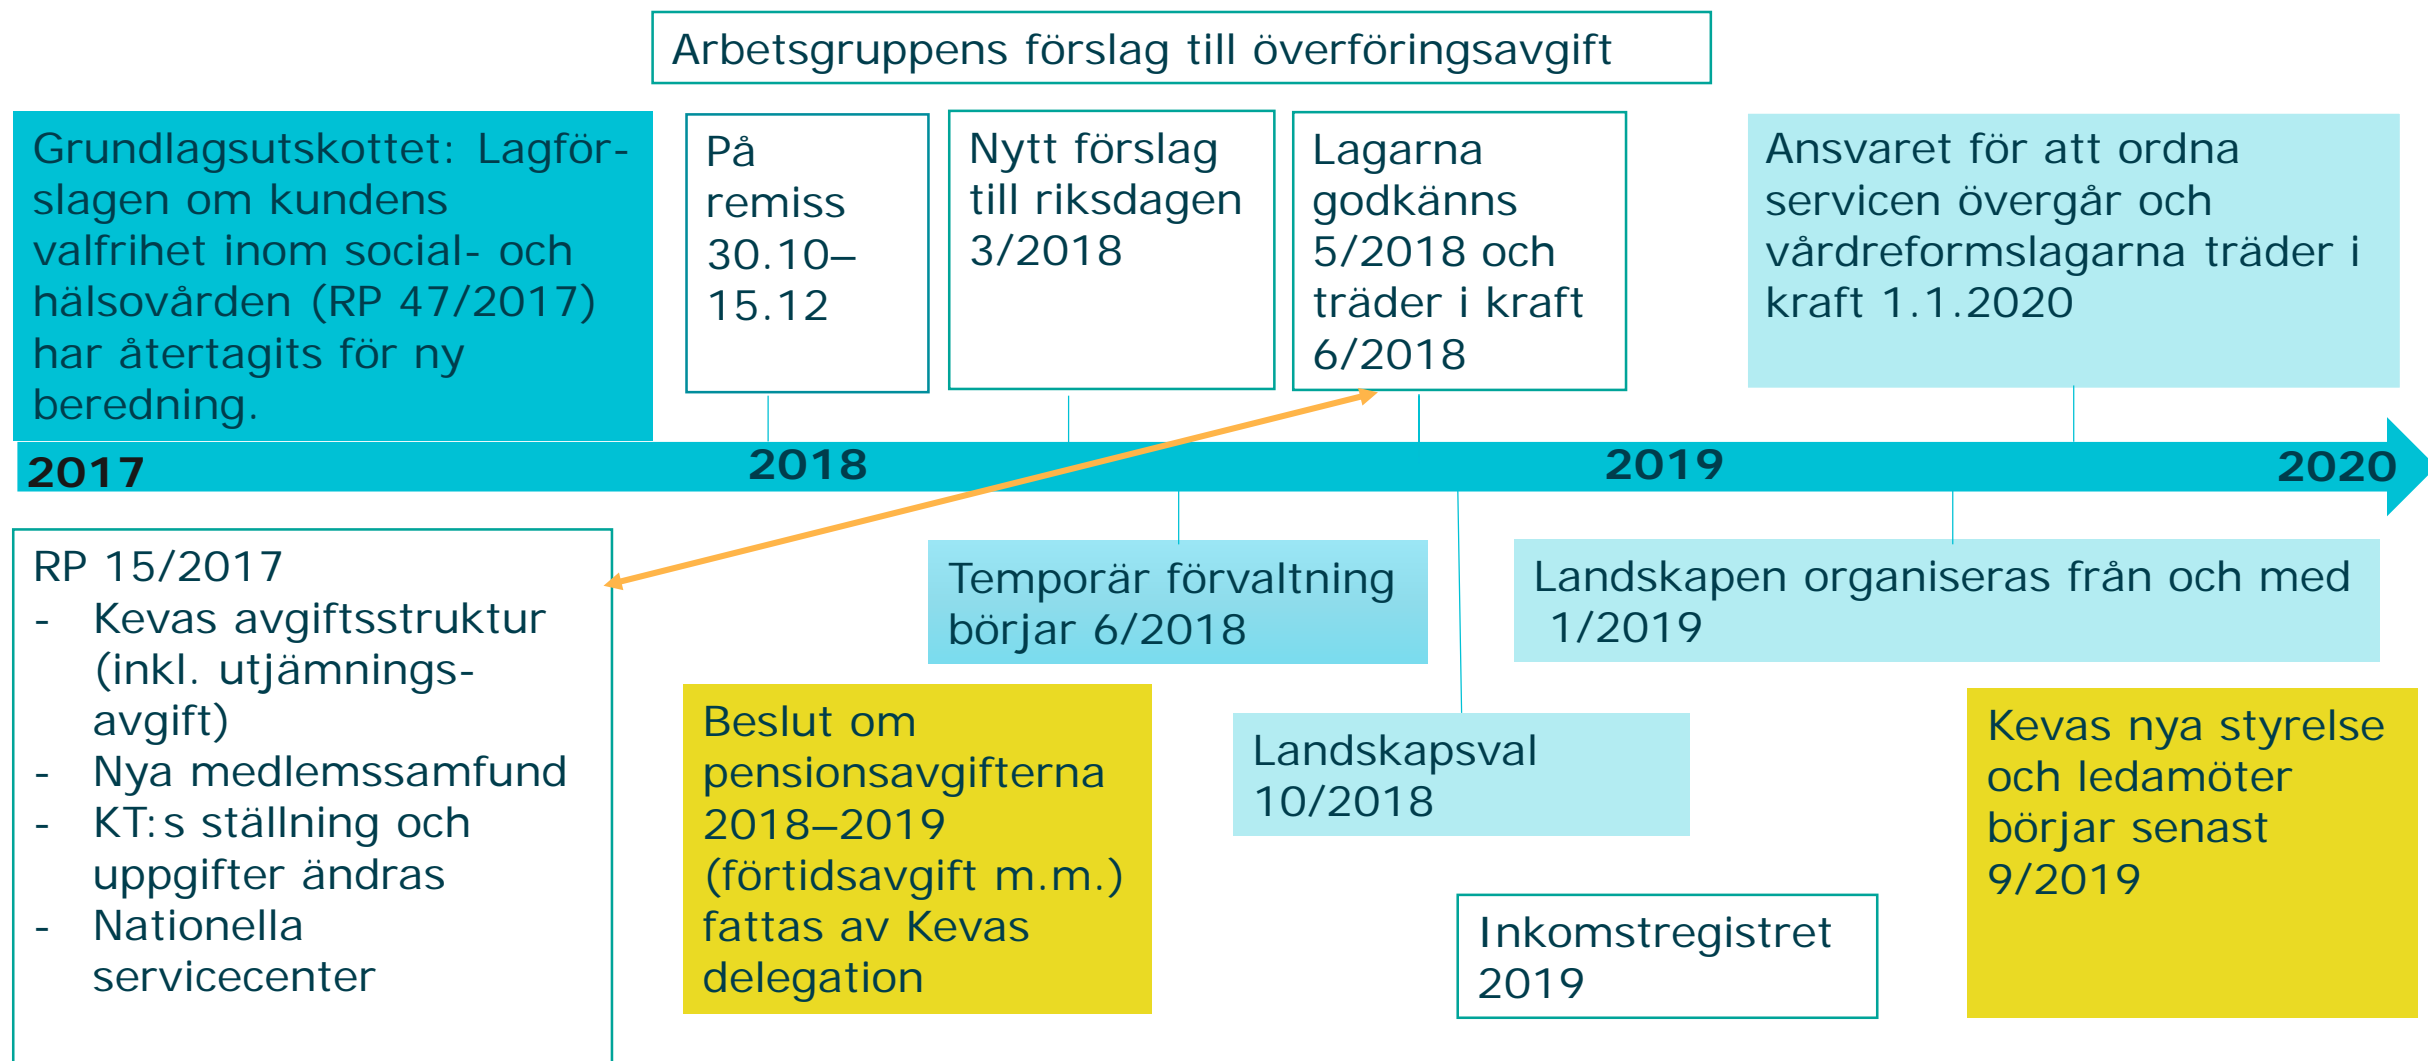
Arbetsgruppens förslag till överföringsavgift

Grundlagsutskottet: Lagförslagen om kundens valfrihet inom social- och hälsovården (RP 47/2017) har återtagits för ny beredning.

På remiss 30.10–15.12

Nytt förslag till riksdagen 3/2018

Lagarna godkänns 5/2018 och träder i kraft 6/2018

Ansvaret för att ordna servicen övergår och vårdreformslagarna träder i kraft 1.1.2020

2017

2018

2019

2020

RP 15/2017
- Kevas avgiftsstruktur (inkl. utjämningsavgift)
- Nya medlemssamfund
- KT:s ställning och uppgifter ändras
- Nationella servicecenter

Temporär förvaltning börjar 6/2018

Landskapen organiseras från och med 1/2019

Beslut om pensionsavgifterna 2018–2019 (förtidsavgift m.m.) fattas av Kevas delegation

Landskapsval 10/2018

Kevas nya styrelse och ledamöter börjar senast 9/2019

Inkomstregistret 2019